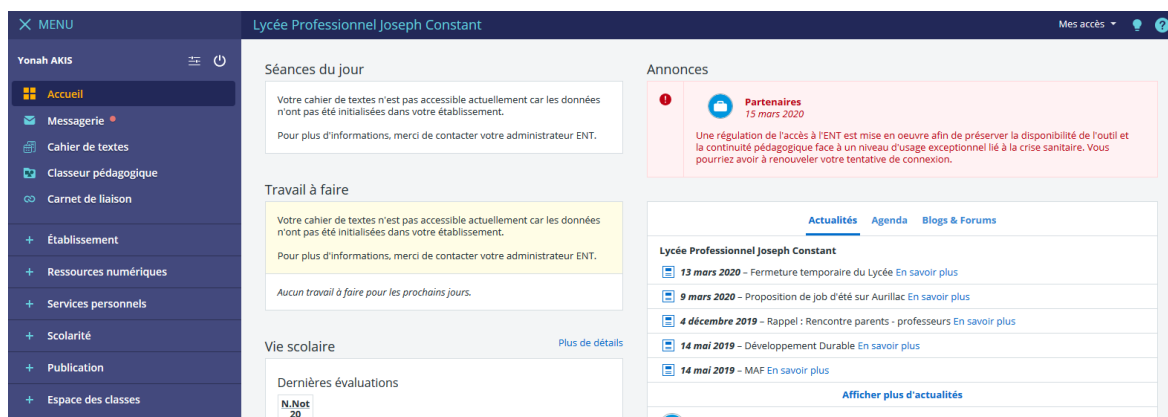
MENU

Lycée Professionnel Joseph Constant

Mes accès

Yonah AKIS

Accueil
Messagerie
Cahier de textes
Classeur pédagogique
Carnet de liaison
+ Établissement
+ Ressources numériques
+ Services personnels
+ Scolarité
+ Publication
+ Espace des classes

Séances du jour

Votre cahier de textes n'est pas accessible actuellement car les données n'ont pas été initialisées dans votre établissement.

Pour plus d'informations, merci de contacter votre administrateur ENT.

Travail à faire

Votre cahier de textes n'est pas accessible actuellement car les données n'ont pas été initialisées dans votre établissement.

Pour plus d'informations, merci de contacter votre administrateur ENT.

Aucun travail à faire pour les prochains jours.

Vie scolaire

Plus de détails

Dernières évaluations

N.Not
20

Annonces

Partenaires
15 mars 2020

Une régulation de l'accès à l'ENT est mise en oeuvre afin de préserver la disponibilité de l'outil et la continuité pédagogique face à un niveau d'usage exceptionnel lié à la crise sanitaire. Vous pourriez avoir à renouveler votre tentative de connexion.

Actualités Agenda Blogs & Forums

Lycée Professionnel Joseph Constant

13 mars 2020 – Fermeture temporaire du Lycée En savoir plus

9 mars 2020 – Proposition de job d'été sur Aurillac En savoir plus

4 décembre 2019 – Rappel : Rencontre parents - professeurs En savoir plus

14 mai 2019 – Développement Durable En savoir plus

14 mai 2019 – MAF En savoir plus

Afficher plus d'actualités